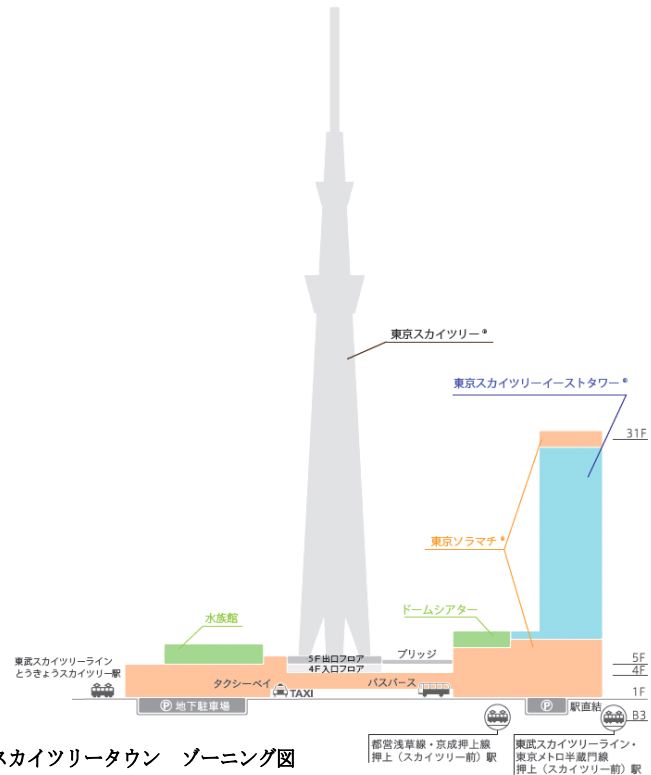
東京スカイツリー®

東京スカイツリーイーストタワー®

31F

東京ソラマチ®

水族館

ドームシアター

東武スカイツリーライン
とうきょうスカイツリー駅

5F出口フロア
4F入口フロア

ブリッジ

5F
4F

タクシーベイ

TAXI

バスバース

1F

Ⓟ 地下駐車場

Ⓟ 駅直結

B3

スカイツリータウン　ゾーニング図

都営浅草線・京成押上線
押上（スカイツリー前）駅

東武スカイツリーライン・
東京メトロ半蔵門線
押上（スカイツリー前）駅